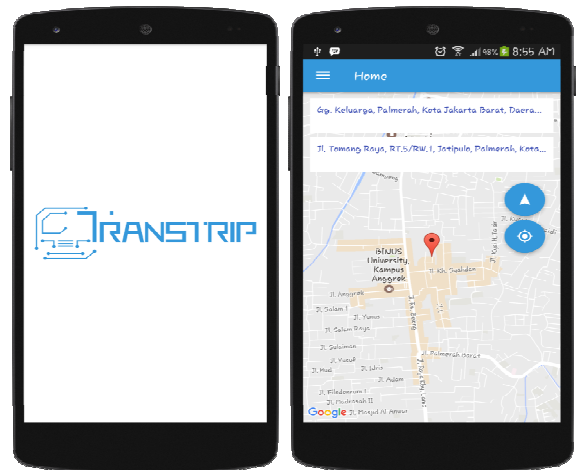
TRANSTRIP

98% 8:55 AM

Home

Gg. Keluarga, Palmerah, Kota Jakarta Barat, Daera...

Jl. Tomang Raya, RT.5/RW.1, Jatipulo, Palmerah, Kota...

BINUS University, Kampus Anggrek

Jl. Kh. Syahdan

Jl. Anggrek

Jl. Salam I

Jl. Yumo

Jl. Salam Raya

Jl. Kebon Jeruk

Jl. Palmerah Barat

Jl. Kucup

Jl. Hud

Jl. Adam

Jl. Masjid Al Amin

Google